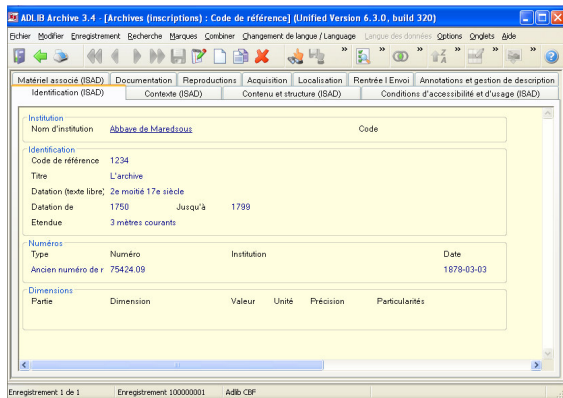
ADLIB Archive 3.4 - [Archives (Inscriptions) : Code de référence] (Unified Version 6.3.0, build 320)

Fichier Modifier Enregistrement Recherche Marques Combiner Changement de langue / Language Langue des données Options Onglets Aide

Matériel associé (ISAD) | Documentation | Reproductions | Acquisition | Localisation | Rentrée | Envoi | Annotations et gestion de description
Identification (ISAD) | Contexte (ISAD) | Contenu et structure (ISAD) | Conditions d'accessibilité et d'usage (ISAD)

Institution
Nom d'institution Abbaye de Maredsous
Code

Identification
Code de référence 1234
Titre L'archive
Datation (texte libre) 2e moitié 17e siècle
Datation de 1750 Jusqu'à 1799
Etendue 3 mètres courants

Numéros
| Type | Numéro | Institution | Date |
|---|---|---|---|
| Ancien numéro de r | 75424.09 | | 1878-03-03 |

Dimensions
| Partie | Dimension | Valeur | Unité | Précision | Particularités |
|---|---|---|---|---|---|

Enregistrement 1 de 1 | Enregistrement 100000001 | Adlib CBF